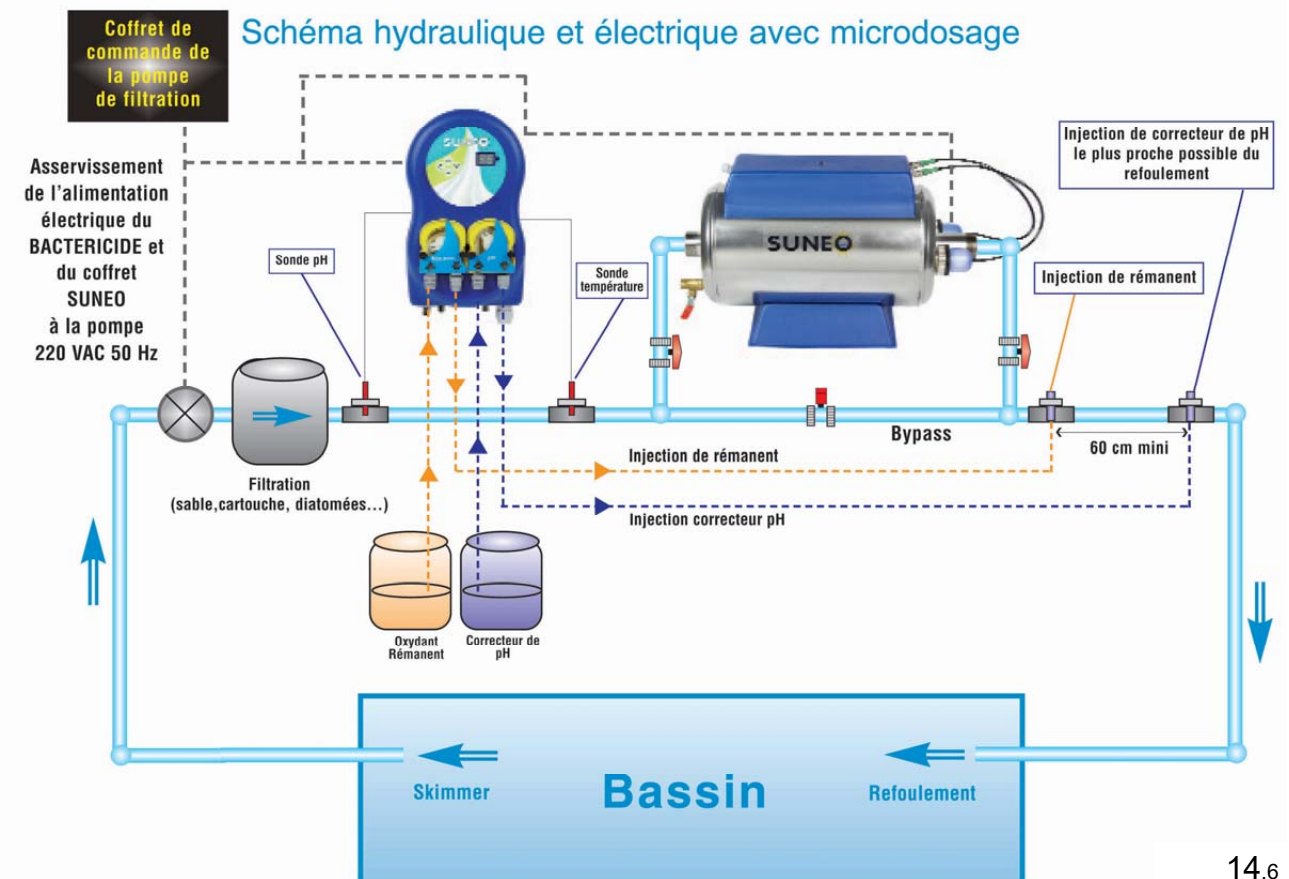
Coffret de commande de la pompe de filtration

Schéma hydraulique et électrique avec microdosage

Asservissement de l'alimentation électrique du BACTERICIDE et du coffret SUNEO à la pompe 220 VAC 50 Hz

SUNEO

Injection de correcteur de pH le plus proche possible du refoulement

SUNEO

Sonde pH

Sonde température

Injection de rémanent

Bypass

60 cm mini

Injection de rémanent

Injection correcteur pH

Filtration (sable,cartouche, diatomées...)

Oxydant Rémanent

Correcteur de pH

Skimmer

Bassin

Refoulement

14.6